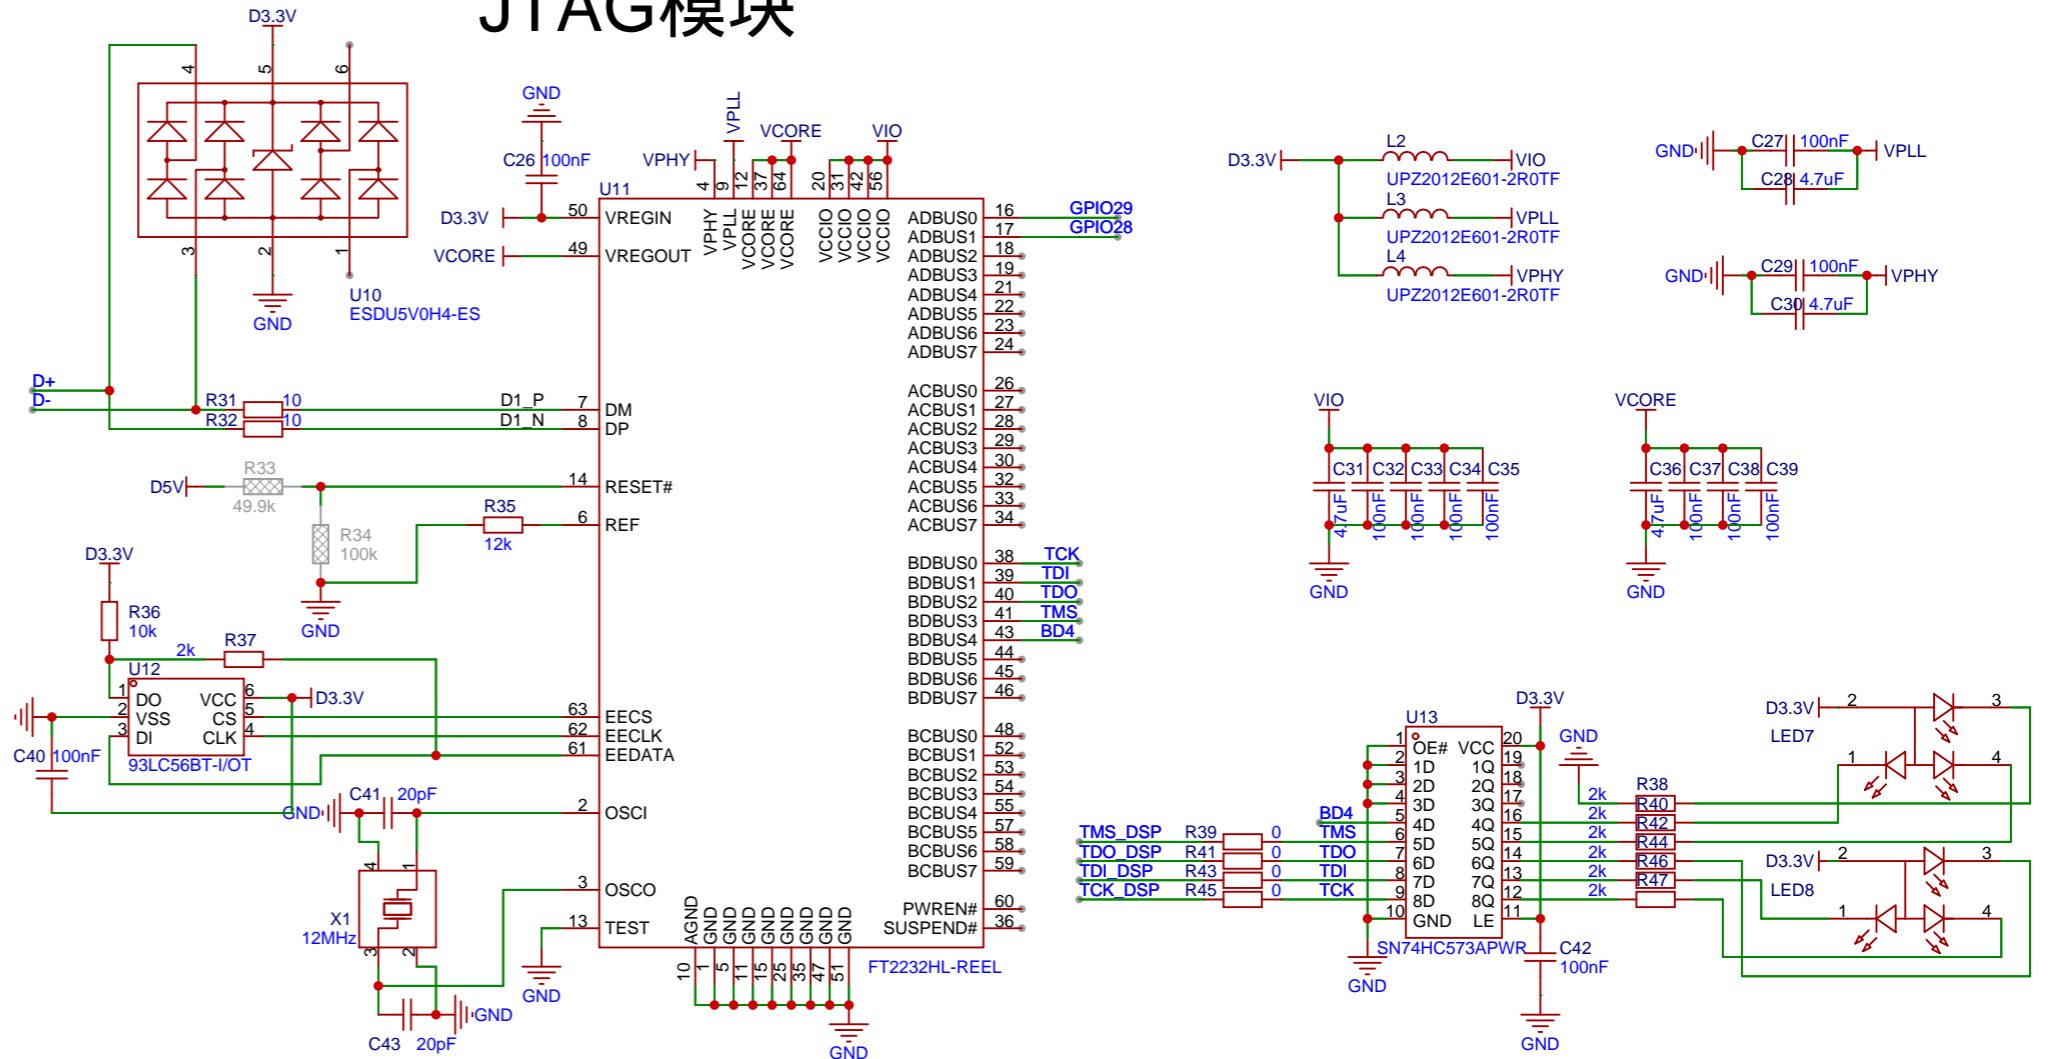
JTAG模块

D3.3V
4 5 6
3 2 1
GND
U10
ESDU5V0H4-ES

D+
D-
R31 10
R32 10
D1_P 7 DM
D1_N 8 DP

GND
C26 100nF
D3.3V 50 VREGIN
VCORE 49 VREGOUT

VPLL
VCORE
VIO
VPHY
4 9 12 37 64 20 31 42 56
VPHY VPLL VCORE VCORE VCORE VCCIO VCCIO VCCIO VCCIO
U11

D5V R33 49.9k
14 RESET#
R34 100k
R35 12k
6 REF
GND

D3.3V
R36 10k
R37 2k
U12
1 DO VCC 6
2 VSS CS 5
3 DI CLK 4
D3.3V
C40 100nF
93LC56BT-I/OT
63 EECS
62 EECLK
61 EEDATA

GND C41 20pF
2 OSCI
X1 12MHz
4 1 3 2
3 OSCO
13 TEST
GND
C43 20pF GND

AGND GND GND GND GND GND GND GND
10 1 5 11 15 25 35 47 51
GND
FT2232HL-REEL

ADBUS0 16 GPIO29
ADBUS1 17 GPIO28
ADBUS2 18
ADBUS3 19
ADBUS4 21
ADBUS5 22
ADBUS6 23
ADBUS7 24
ACBUS0 26
ACBUS1 27
ACBUS2 28
ACBUS3 29
ACBUS4 30
ACBUS5 32
ACBUS6 33
ACBUS7 34
BDBUS0 38 TCK
BDBUS1 39 TDI
BDBUS2 40 TDO
BDBUS3 41 TMS
BDBUS4 43 BD4
BDBUS5 44
BDBUS6 45
BDBUS7 46
BCBUS0 48
BCBUS1 52
BCBUS2 53
BCBUS3 54
BCBUS4 55
BCBUS5 57
BCBUS6 58
BCBUS7 59
PWREN# 60
SUSPEND# 36

D3.3V
L2 VIO
UPZ2012E601-2R0TF
L3 VPLL
UPZ2012E601-2R0TF
L4 VPHY
UPZ2012E601-2R0TF

GND C27 100nF VPLL
C28 4.7uF
GND C29 100nF VPHY
C30 4.7uF

VIO
C31 C32 C33 C34 C35
4.7uF 100nF 100nF 100nF 100nF
GND

VCORE
C36 C37 C38 C39
4.7uF 100nF 100nF 100nF
GND

D3.3V
U13
GND
1 OE# VCC 20
2 1D 1Q 19
3 2D 2Q 18
4 3D 3Q 17
5 4D 4Q 16
6 5D 5Q 15
7 6D 6Q 14
8 7D 7Q 13
9 8D 8Q 12
10 GND LE 11
SN74HC573APWR
GND
C42 100nF
GND

BD4
TMS_DSP R39 0 TMS
TDO_DSP R41 0 TDO
TDI_DSP R43 0 TDI
TCK_DSP R45 0 TCK

2k R38
2k R40
2k R42
2k R44
2k R46
2k R47

D3.3V 2 3
LED7
1 4
D3.3V 2 3
LED8
1 4